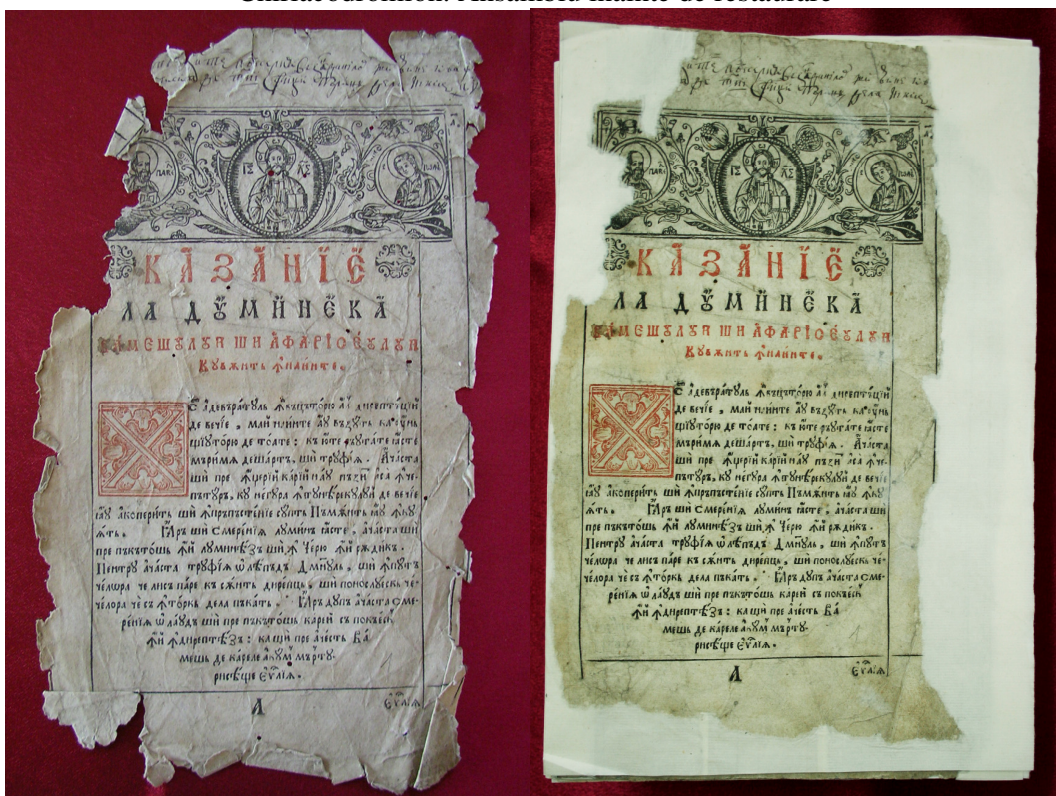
Cultură bisericească: Ansamblu înainte de restaurare

КАЗАНІЄ
ЛА ДУМИНЕКА
ВАМЕШУЛУИ ШИ А ФАРІСЕУЛУИ
КУВЯНТ ДИНАИНТЕ.

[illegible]

Л

ЕУАЛ

КАЗАНІЄ
ЛА ДУМИНЕКА
ВАМЕШУЛУИ ШИ А ФАРІСЕУЛУИ
КУВЯНТ ДИНАИНТЕ.

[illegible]

Л

ЕУАЛ